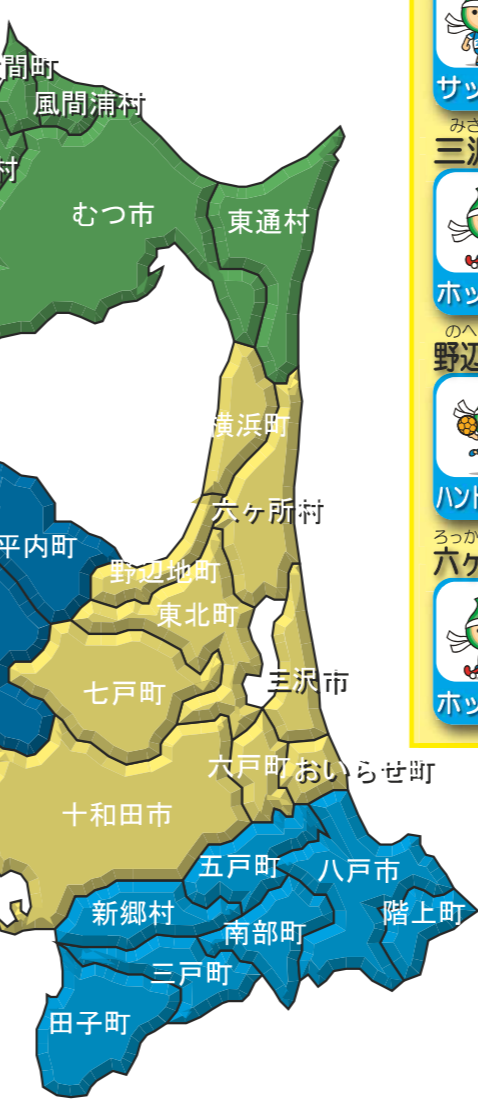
間町
風間浦村
村
むつ市
東通村
横浜町
六ヶ所村
平内町
野辺地町
東北町
七戸町
三沢市
六戸町
おいらせ町
十和田市
五戸町
八戸市
新郷村
階上町
南部町
三戸町
田子町
サッ
みさ
三沢
ホッ
のへ
野辺
ハン
ろっか
六ケ
ホッ